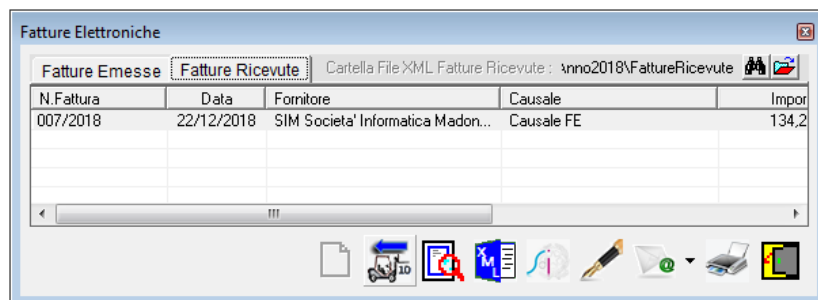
Fatture Elettroniche

Fatture Emesse | Fatture Ricevute | Cartella File XML Fatture Ricevute : \nno2018\FattureRicevute

| N.Fattura | Data | Fornitore | Causale | Impor |
|---|---|---|---|---|
| 007/2018 | 22/12/2018 | SIM Societa' Informatica Madon... | Causale FE | 134,2 |

10